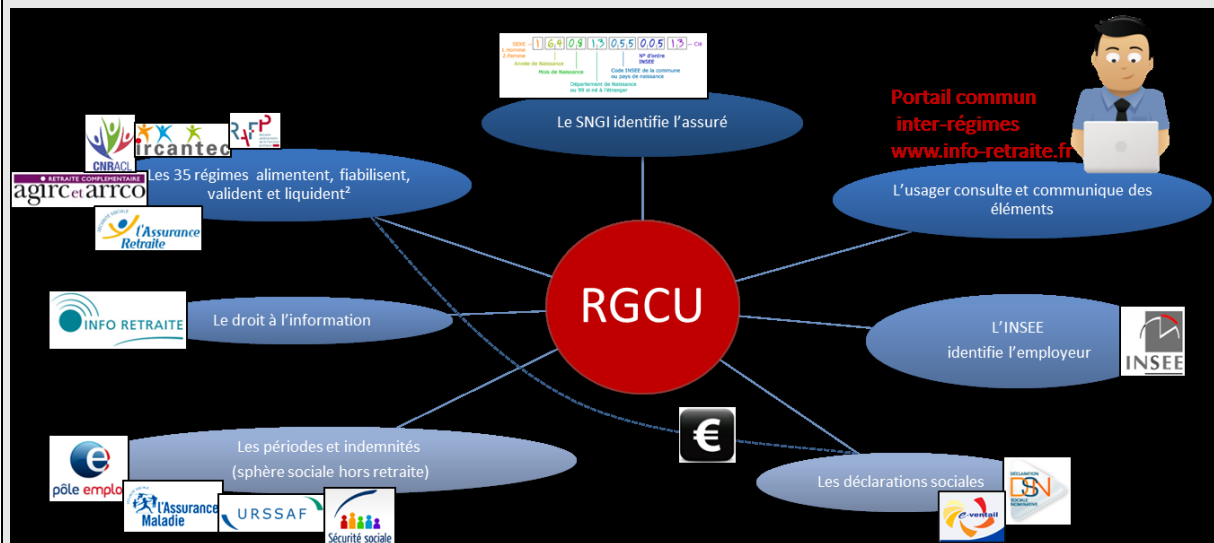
SEXE 1 64 08 13 055 005 13 CLÉ
1 Homme
2 Femme
Année de Naissance
Mois de Naissance
Département de Naissance ou 99 si né à l'étranger
Code INSEE de la commune ou pays de naissance
N° d'ordre INSEE

Le SNGI identifie l'assuré

Portail commun inter-régimes www.info-retraite.fr

L'usager consulte et communique des éléments

CNRACL
ircantec
RAFP
RETRAITE COMPLÉMENTAIRE agirc et arrco
l'Assurance Retraite

Les 35 régimes alimentent, fiabilisent, valident et liquident²

INFO RETRAITE
Le droit à l'information

RGCU

L'INSEE identifie l'employeur

INSEE

€

Les périodes et indemnités (sphère sociale hors retraite)

pôle emploi
l'Assurance Maladie
URSSAF
Sécurité sociale

Les déclarations sociales

e-ventail
DÉCLARATION DSN SOCIALE NOMINATIVE